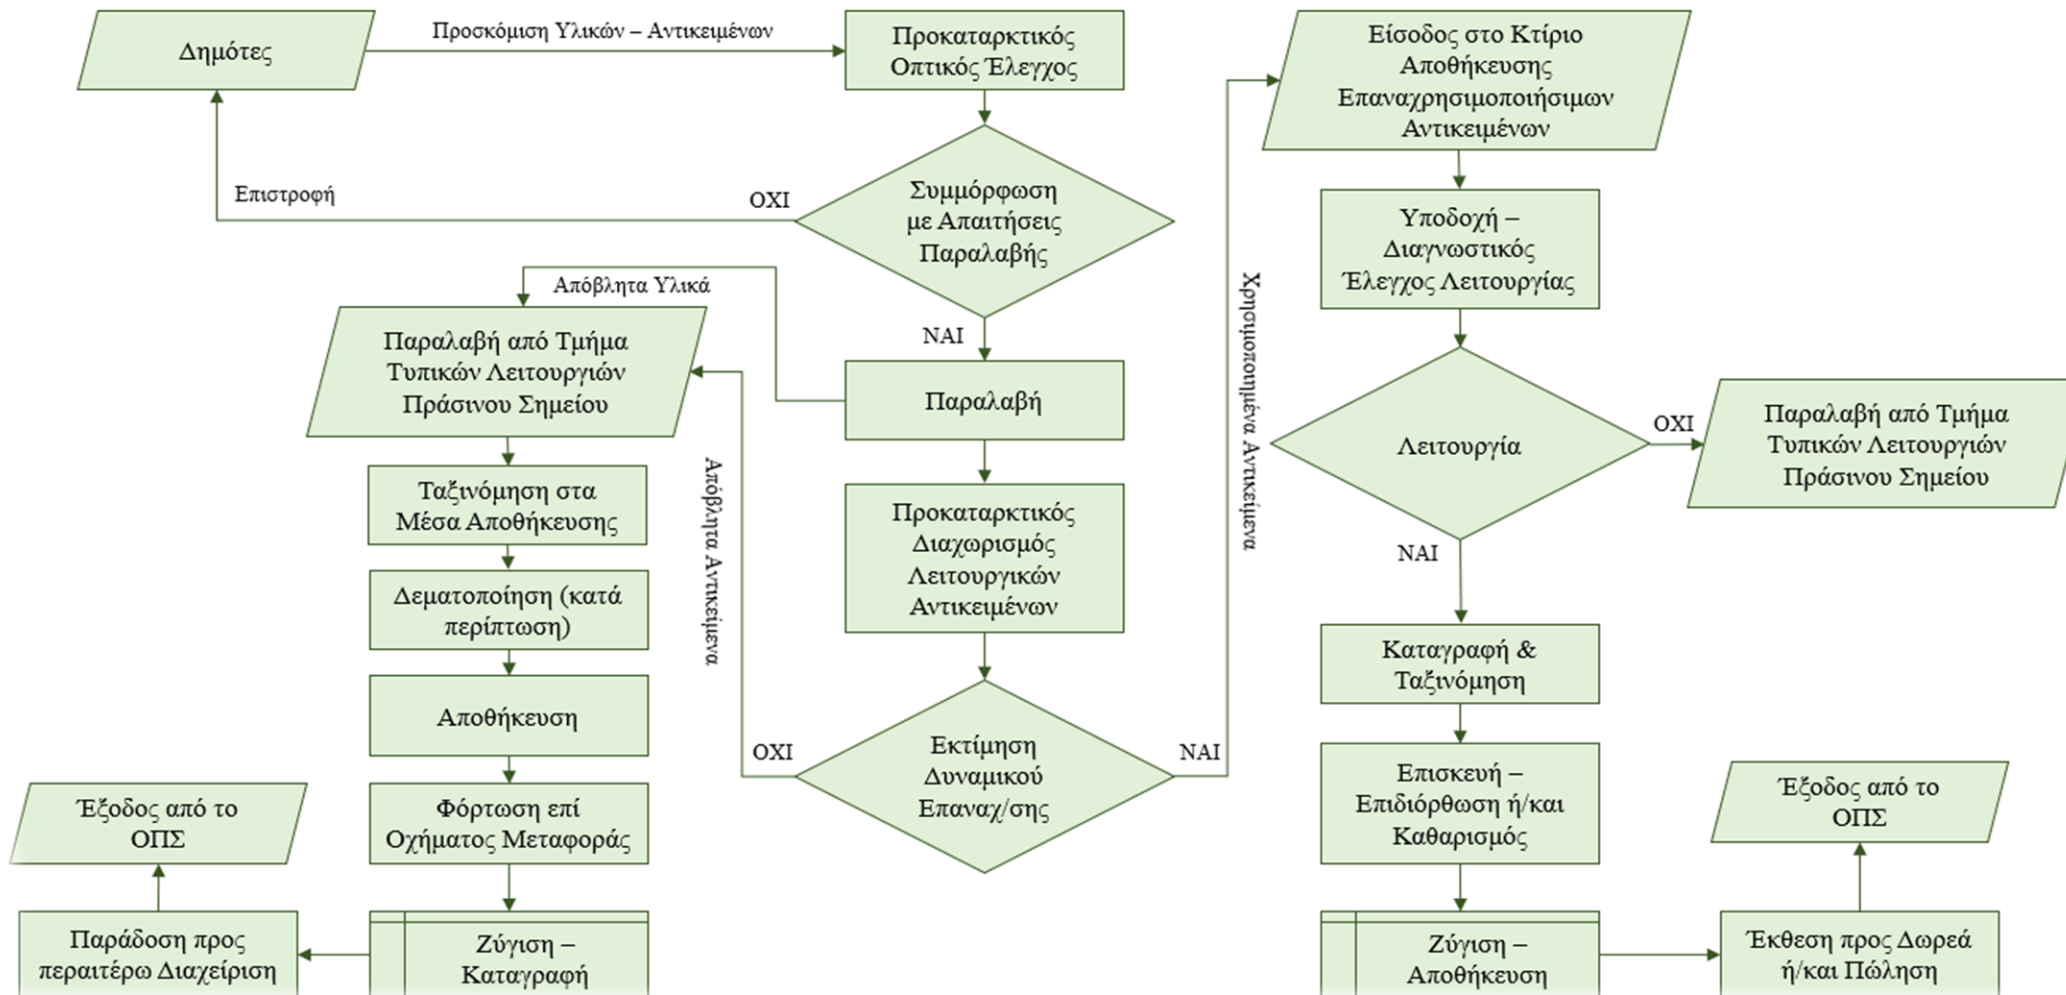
Δημότες

Προσκόμιση Υλικών – Αντικειμένων

Προκαταρκτικός Οπτικός Έλεγχος

Επιστροφή

ΟΧΙ

Συμμόρφωση με Απαιτήσεις Παραλαβής

ΝΑΙ

Απόβλητα Υλικά

Παραλαβή από Τμήμα Τυπικών Λειτουργιών Πράσινου Σημείου

Παραλαβή

Ταξινόμηση στα Μέσα Αποθήκευσης

Απόβλητα Αντικείμενα

Προκαταρκτικός Διαχωρισμός Λειτουργικών Αντικειμένων

Δεματοποίηση (κατά περίπτωση)

Αποθήκευση

ΟΧΙ

Εκτίμηση Δυναμικού Επαναχ/σης

ΝΑΙ

Έξοδος από το ΟΠΣ

Φόρτωση επί Οχήματος Μεταφοράς

Παράδοση προς περαιτέρω Διαχείριση

Ζύγιση – Καταγραφή

Είσοδος στο Κτίριο Αποθήκευσης Επαναχρησιμοποιήσιμων Αντικειμένων

Χρησιμοποιημένα Αντικείμενα

Υποδοχή – Διαγνωστικός Έλεγχος Λειτουργίας

Λειτουργία

ΟΧΙ

Παραλαβή από Τμήμα Τυπικών Λειτουργιών Πράσινου Σημείου

ΝΑΙ

Καταγραφή & Ταξινόμηση

Επισκευή – Επιδιόρθωση ή/και Καθαρισμός

Έξοδος από το ΟΠΣ

Ζύγιση – Αποθήκευση

Έκθεση προς Δωρεά ή/και Πώληση